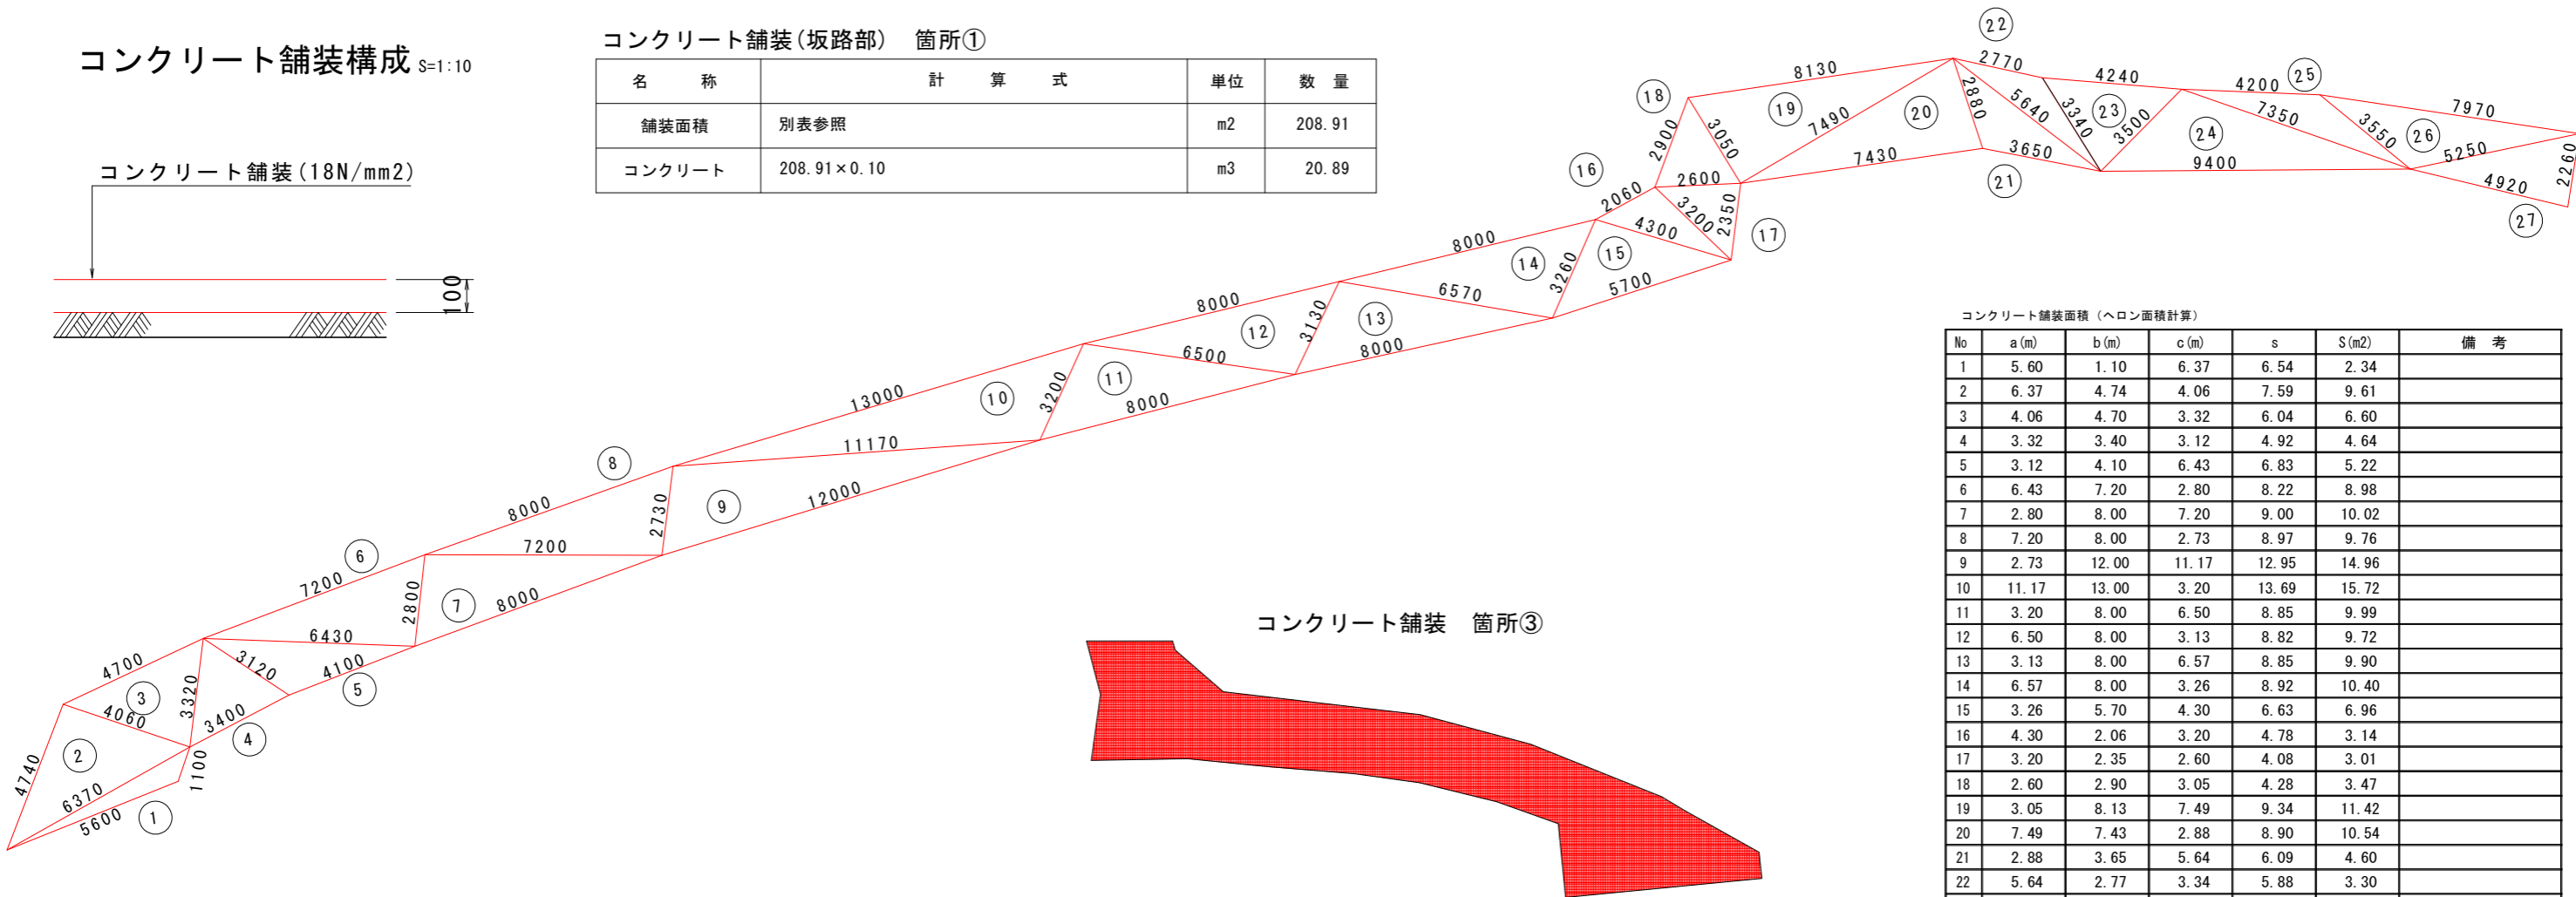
コンクリート舗装構成 S=1:10

コンクリート舗装(18N/mm2)

100

コンクリート舗装(坂路部)　箇所①

| 名　称 | 計　算　式 | 単位 | 数　量 |
|---|---|---|---|
| 舗装面積 | 別表参照 | m2 | 208.91 |
| コンクリート | 208.91×0.10 | m3 | 20.89 |

22 2770 4240 4200 25 7970 8130 18 19 20 2880 5640 3340 23 3500 24 7350 3550 26 5250 2260 2900 3050 7490 7430 3650 9400 4920 16 2600 21 27 2060 3200 2350 4300 17 8000 14 15 3260 6570 5700 8000 12 3130 13 6500 8000 13000 10 3200 11 8000 11170 8 9 2730 12000 8000 7200 6 7200 2800 7 8000 6430 4700 3120 4100 3 3320 5 4060 3400 4 2 4740 1100 6370 5600 1

コンクリート舗装　箇所③

コンクリート舗装面積（ヘロン面積計算）

| No | a(m) | b(m) | c(m) | s | S(m2) | 備　考 |
|---|---|---|---|---|---|---|
| 1 | 5.60 | 1.10 | 6.37 | 6.54 | 2.34 | |
| 2 | 6.37 | 4.74 | 4.06 | 7.59 | 9.61 | |
| 3 | 4.06 | 4.70 | 3.32 | 6.04 | 6.60 | |
| 4 | 3.32 | 3.40 | 3.12 | 4.92 | 4.64 | |
| 5 | 3.12 | 4.10 | 6.43 | 6.83 | 5.22 | |
| 6 | 6.43 | 7.20 | 2.80 | 8.22 | 8.98 | |
| 7 | 2.80 | 8.00 | 7.20 | 9.00 | 10.02 | |
| 8 | 7.20 | 8.00 | 2.73 | 8.97 | 9.76 | |
| 9 | 2.73 | 12.00 | 11.17 | 12.95 | 14.96 | |
| 10 | 11.17 | 13.00 | 3.20 | 13.69 | 15.72 | |
| 11 | 3.20 | 8.00 | 6.50 | 8.85 | 9.99 | |
| 12 | 6.50 | 8.00 | 3.13 | 8.82 | 9.72 | |
| 13 | 3.13 | 8.00 | 6.57 | 8.85 | 9.90 | |
| 14 | 6.57 | 8.00 | 3.26 | 8.92 | 10.40 | |
| 15 | 3.26 | 5.70 | 4.30 | 6.63 | 6.96 | |
| 16 | 4.30 | 2.06 | 3.20 | 4.78 | 3.14 | |
| 17 | 3.20 | 2.35 | 2.60 | 4.08 | 3.01 | |
| 18 | 2.60 | 2.90 | 3.05 | 4.28 | 3.47 | |
| 19 | 3.05 | 8.13 | 7.49 | 9.34 | 11.42 | |
| 20 | 7.49 | 7.43 | 2.88 | 8.90 | 10.54 | |
| 21 | 2.88 | 3.65 | 5.64 | 6.09 | 4.60 | |
| 22 | 5.64 | 2.77 | 3.34 | 5.88 | 3.30 | |